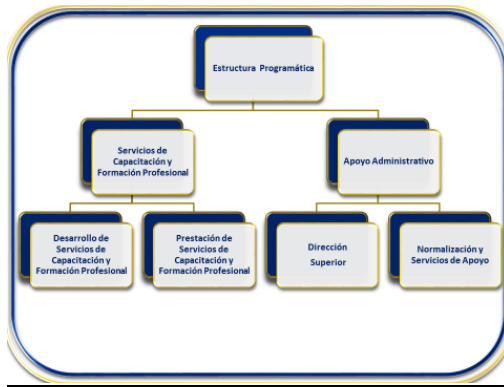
Estructura Programática

Servicios de Capacitación y Formación Profesional

Apoyo Administrativo

Desarrollo de Servicios de Capacitación y Formación Profesional

Prestación de Servicios de Capacitación y Formación Profesional

Dirección Superior

Normalización y Servicios de Apoyo